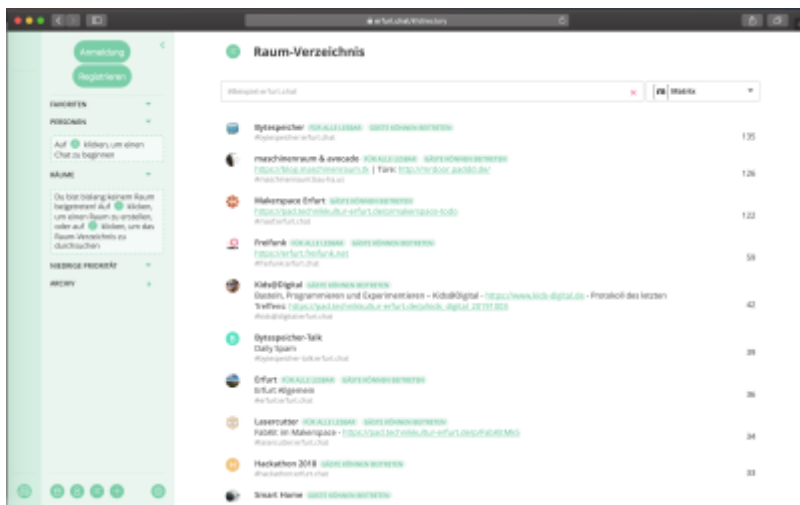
erfurt.chat/#/directory

Anmeldung
Registrieren

FAVORITEN
PERSONEN
Auf klicken, um einen Chat zu beginnen
RÄUME
Du bist bislang keinem Raum beigetreten! Auf klicken, um einen Raum zu erstellen, oder auf klicken, um das Raum-Verzeichnis zu durchsuchen
NIEDRIGE PRIORITÄT
ARCHIV

Raum-Verzeichnis

#Beispiel:erfurt.chat
Matrix

Bytespeicher FÜR ALLE LESBAR GÄSTE KÖNNEN BEITRETEN
#bytespeicher:erfurt.chat
135

maschinenraum & avecade FÜR ALLE LESBAR GÄSTE KÖNNEN BEITRETEN
https://blog.maschinenraum.tk | Türe: http://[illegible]
#maschinenraum:bau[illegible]
126

Makerspace Erfurt GÄSTE KÖNNEN BEITRETEN
https://pad.technikkultur-erfurt.de/p/makerspace-todo
#makerspace:erfurt.chat
122

Freifunk FÜR ALLE LESBAR GÄSTE KÖNNEN BEITRETEN
https://erfurt.freifunk.net
#freifunk:erfurt.chat
59

Kids@Digital GÄSTE KÖNNEN BEITRETEN
Basteln, Programmieren und Experimentieren – Kids@Digital – https://www.kids-digital.de – Protokoll des letzten Treffens: https://pad.technikkultur-erfurt.de/p/kids_digital_20191003
#kidsdigital:erfurt.chat
42

Bytespeicher-Talk
Daily Spam
#bytespeicher-talk:erfurt.chat
39

Erfurt FÜR ALLE LESBAR GÄSTE KÖNNEN BEITRETEN
Erfurt Allgemein
#erfurt:erfurt.chat
36

Lasercutter FÜR ALLE LESBAR GÄSTE KÖNNEN BEITRETEN
Fablab im Makerspace - https://pad.technikkultur-erfurt.de/p/FabLab-Mini
#lasercutter:erfurt.chat
34

Hackathon 2018 GÄSTE KÖNNEN BEITRETEN
#hackathon:erfurt.chat
33

Smart Home GÄSTE KÖNNEN BEITRETEN